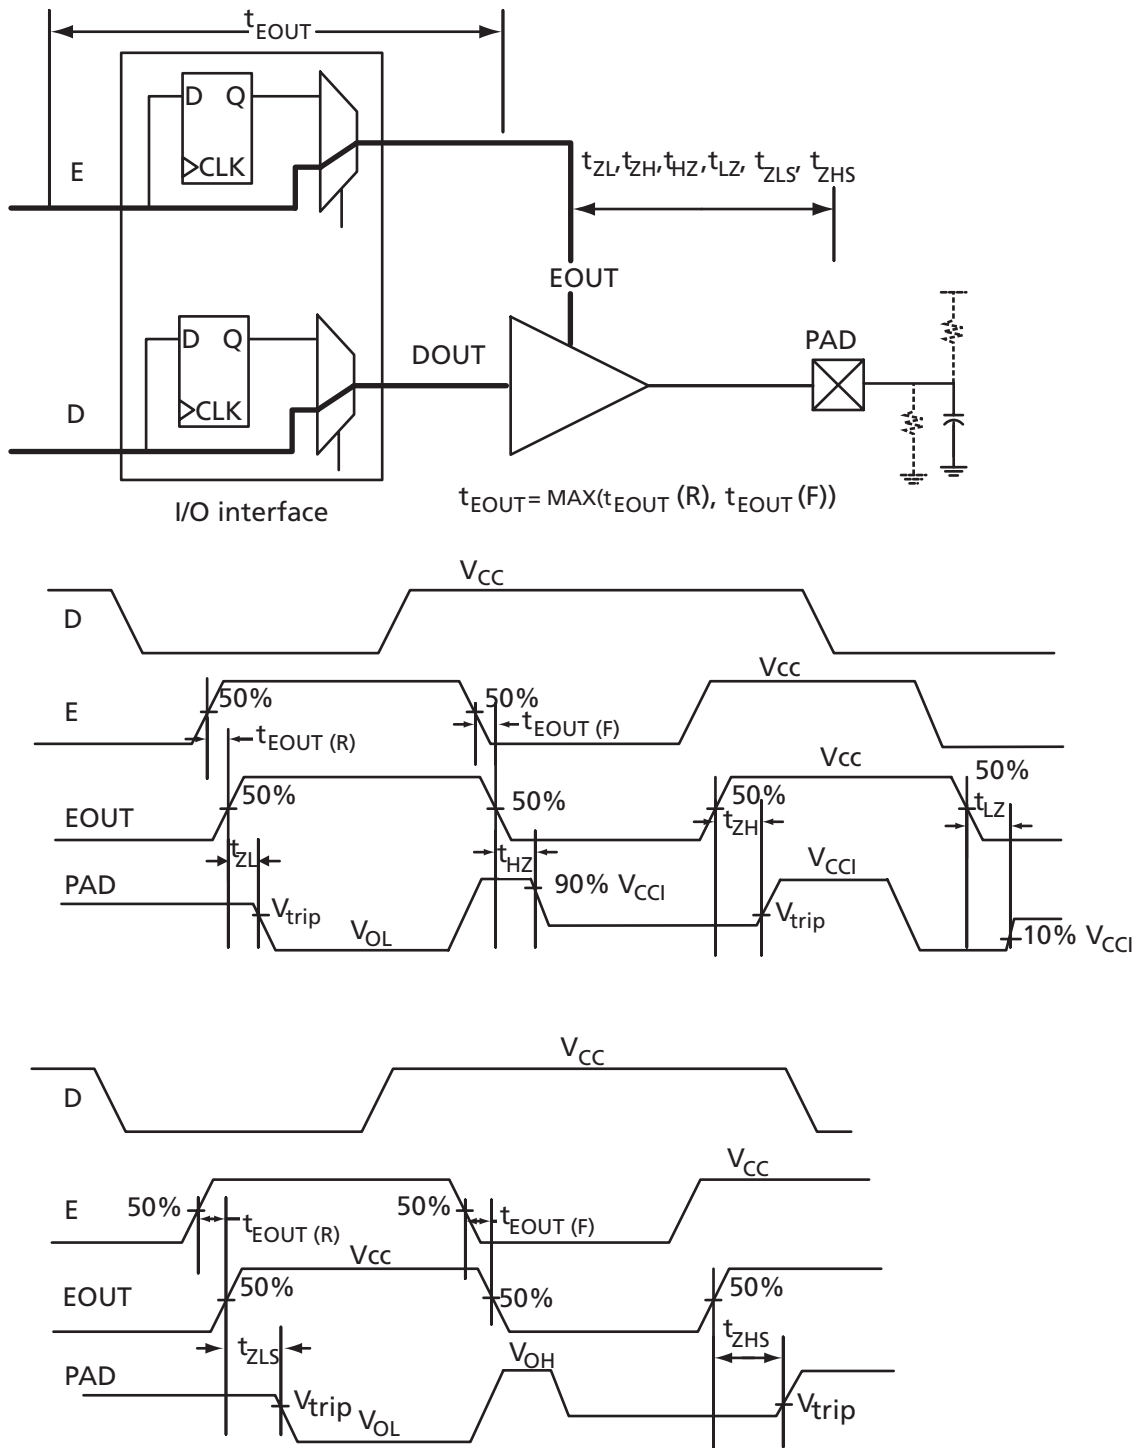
$t_{EOUT}$

D Q
CLK
E

$t_{ZL}, t_{ZH}, t_{HZ}, t_{LZ}, t_{ZLS}, t_{ZHS}$

EOUT

D Q
CLK
D

DOUT

PAD

I/O interface

$t_{EOUT} = MAX(t_{EOUT}(R), t_{EOUT}(F))$

$V_{CC}$
D

Vcc
E
50%
$t_{EOUT\ (R)}$
50%
$t_{EOUT\ (F)}$

Vcc
EOUT
50%
50%
50%
$t_{ZH}$
50%
$t_{LZ}$

$t_{ZL}$
$t_{HZ}$
PAD
$V_{trip}$
$V_{OL}$
90% $V_{CCI}$
$V_{CCI}$
$V_{trip}$
10% $V_{CCI}$

$V_{CC}$
D

$V_{CC}$
E
50%
$t_{EOUT\ (R)}$
50%
$t_{EOUT\ (F)}$

Vcc
EOUT
50%
50%
50%

$t_{ZLS}$
$t_{ZHS}$
$V_{OH}$
PAD
$V_{trip}$
$V_{OL}$
$V_{trip}$